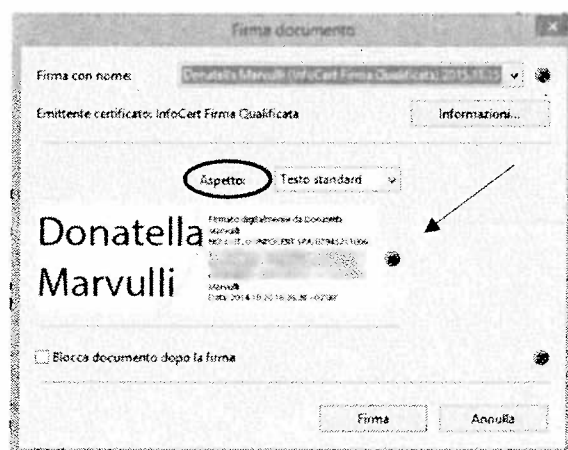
Firma documento

Firma con nome: Donatella Marvulli (InfoCert Firma Qualificata) 2015.1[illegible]

Emittente certificato: InfoCert Firma Qualificata

Informazioni...

Aspetto: Testo standard

Donatella Marvulli

Firmato digitalmente da Donatella Marvulli
ND: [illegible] INFOCERT SPA/07945211006
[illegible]
Marvulli
Data: 2014.10.20 16:26:36 +02'00'

Blocca documento dopo la firma

Firma

Annulla